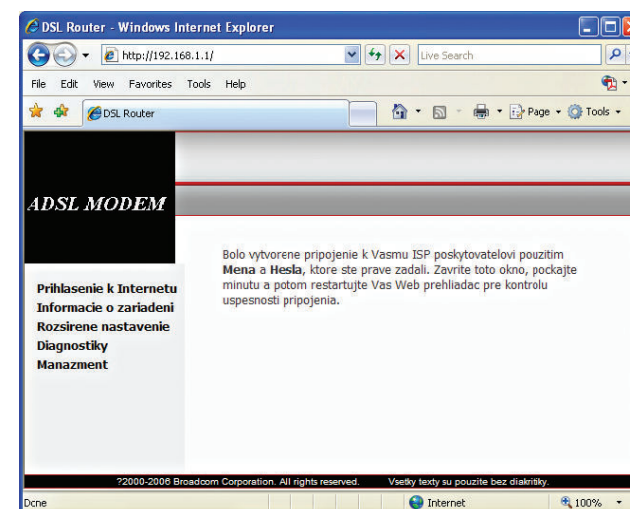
DSL Router - Windows Internet Explorer

http://192.168.1.1/

Live Search

File Edit View Favorites Tools Help

DSL Router

Page Tools

ADSL MODEM

Prihlasenie k Internetu
Informacie o zariadeni
Rozsirene nastavenie
Diagnostiky
Manazment

Bolo vytvorene pripojenie k Vasmu ISP poskytovatelovi pouzitim **Mena** a **Hesla**, ktore ste prave zadali. Zavrite toto okno, pockajte minutu a potom restartujte Vas Web prehliadac pre kontrolu uspesnosti pripojenia.

?2000-2006 Broadcom Corporation. All rights reserved.   Vsetky texty su pouzite bez diakritiky.

Dcne

Internet

100%